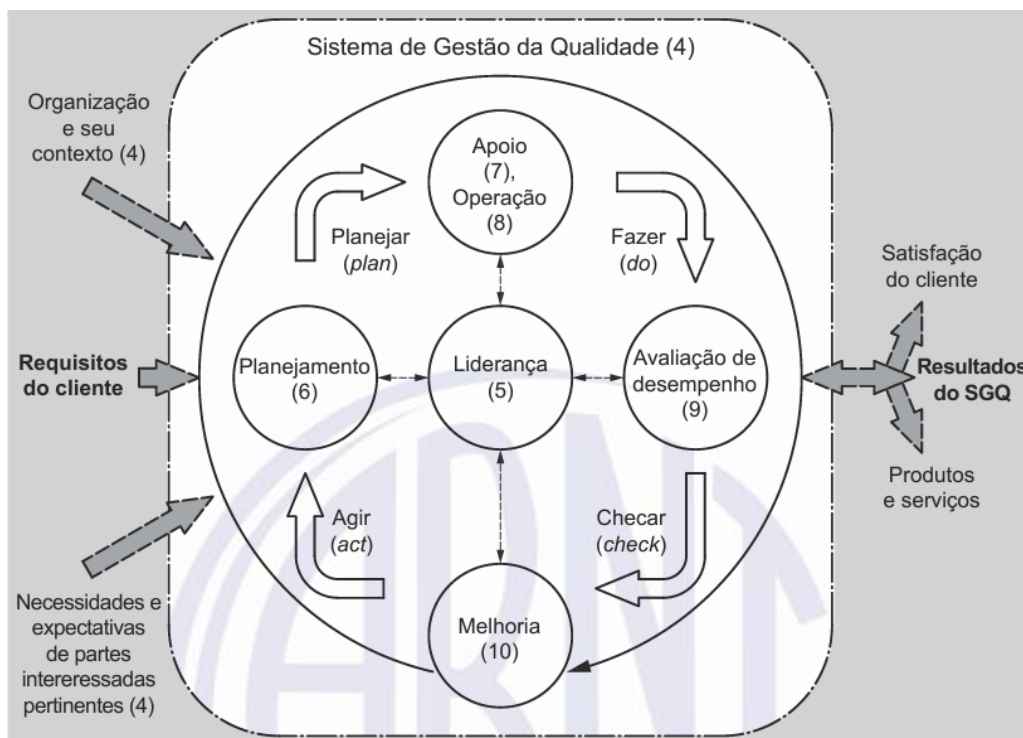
Sistema de Gestão da Qualidade (4)

Organização e seu contexto (4)

Requisitos do cliente

Necessidades e expectativas de partes intereressadas pertinentes (4)

Apoio (7), Operação (8)

Planejar (*plan*)

Fazer (*do*)

Planejamento (6)

Liderança (5)

Avaliação de desempenho (9)

Agir (*act*)

Checar (*check*)

Melhoria (10)

Satisfação do cliente

Resultados do SGQ

Produtos e serviços